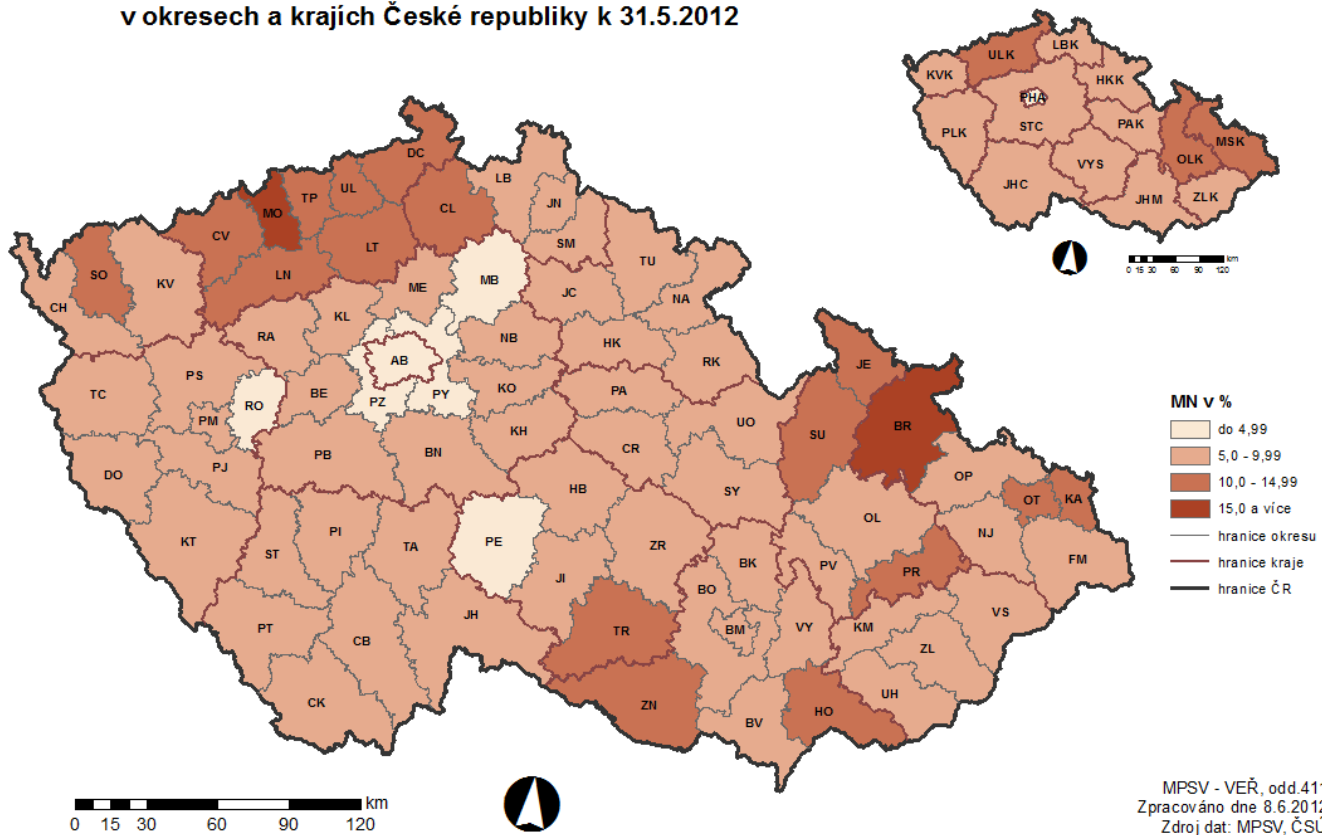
v okresech a krajích České republiky k 31.5.2012

ULK LBK KVK HKK PHA STC PAK PLK VYS OLK MSK JHC JHM ZLK

km
0 15 30 60 90 120

DC MO TP UL CL LB JN CV LT SM SO KV LN MB TU CH ME JC NA KL RA NB HK AB RK TC PS RO BE KO PA PZ PY PM KH UO CR DO PJ PB BN HB SY KT ST PI TA PE ZR JI BO BK PT CB JH TR BM VY CK ZN BV JE BR SU OP OL OT KA NJ FM PV PR KM VS ZL UH HO

MN v %
do 4,99
5,0 - 9,99
10,0 - 14,99
15,0 a více
hranice okresu
hranice kraje
hranice ČR

km
0 15 30 60 90 120

MPSV - VEŘ, odd.41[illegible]
Zpracováno dne 8.6.2012
Zdroj dat: MPSV, ČS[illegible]